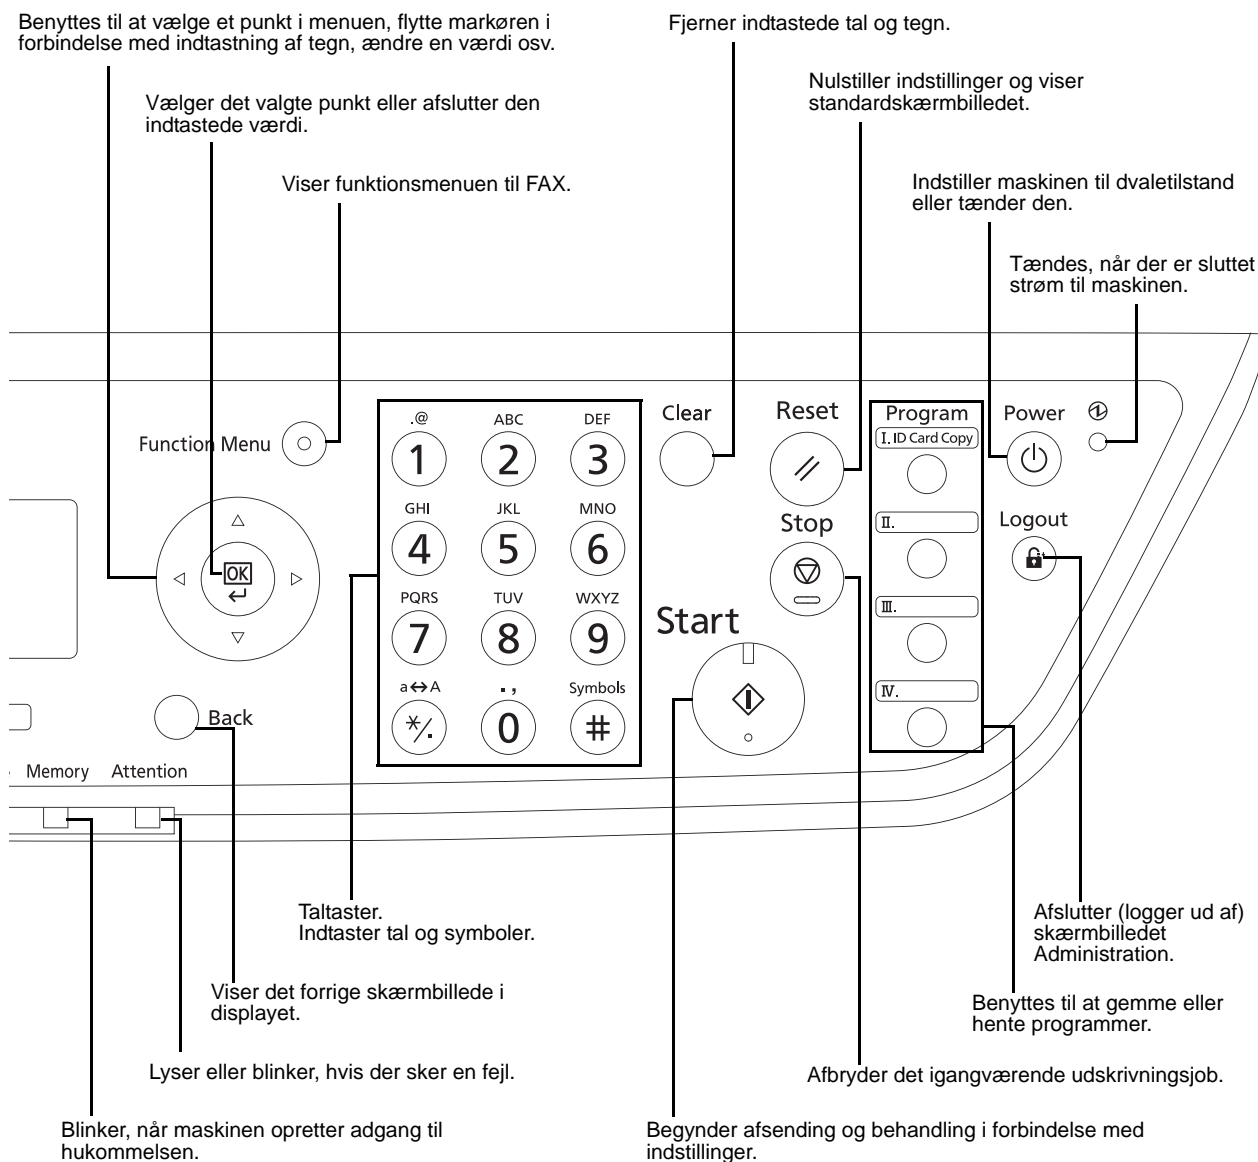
Benyttes til at vælge et punkt i menuen, flytte markøren i forbindelse med indtastning af tegn, ændre en værdi osv.

Vælger det valgte punkt eller afslutter den indtastede værdi.

Viser funktionsmenuen til FAX.

Fjerner indtastede tal og tegn.

Nulstiller indstillinger og viser standardskærmbilledet.

Indstiller maskinen til dvaletilstand eller tænder den.

Tændes, når der er sluttet strøm til maskinen.

Function Menu

OK

.@
1
ABC
2
DEF
3
GHI
4
JKL
5
MNO
6
PQRS
7
TUV
8
WXYZ
9
a↔A
*/.
.,
0
Symbols
#

Clear

Reset

Stop

Start

Program
I. ID Card Copy
II.
III.
IV.

Power

Logout

Back

Memory Attention

Taltaster.
Indtaster tal og symboler.

Viser det forrige skærmbillede i displayet.

Lyser eller blinker, hvis der sker en fejl.

Blinker, når maskinen opretter adgang til hukommelsen.

Begynder afsending og behandling i forbindelse med indstillinger.

Afbryder det igangværende udskrivningsjob.

Benyttes til at gemme eller hente programmer.

Afslutter (logger ud af) skærmbilledet Administration.